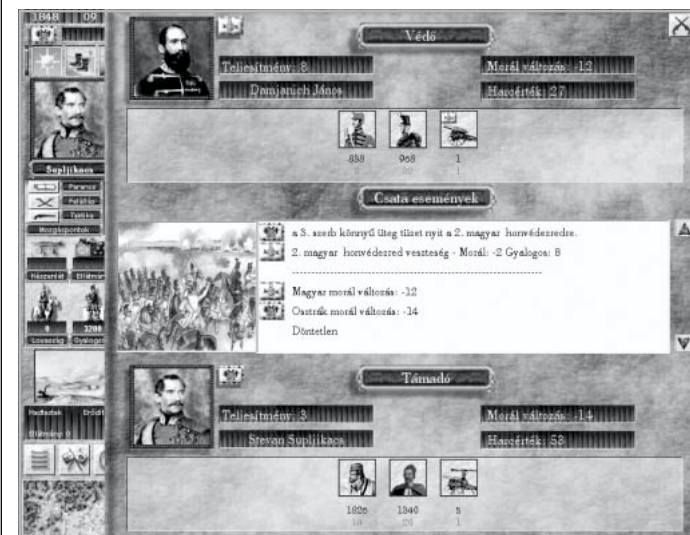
1848 09

Supljikacs

Parancs
Felállás
Taktika
Mozgáspontok

Huszárlat
Előrenyo

Lovasság 8
Gyalogs 3200

Hadiaktak
Erődít
Állomány 0

Védő

Teljesítmény: 8
Damjanich János
Morál változás: -12
Harcérték: 27

858
968
1

Csata események

a 5. szerb könnyű üteg tüzet nyit a 2. magyar honvédezredre.
2. magyar honvédezred veszteség - Morál: -2 Gyalogos: 8
------------------------------------------------------------
Magyar morál változás: -12
Osztrák morál változás: -14
Döntetlen

Támadó

Teljesítmény: 3
Stevan Supljikacs
Morál változás: -14
Harcérték: 58

1826
1340
5